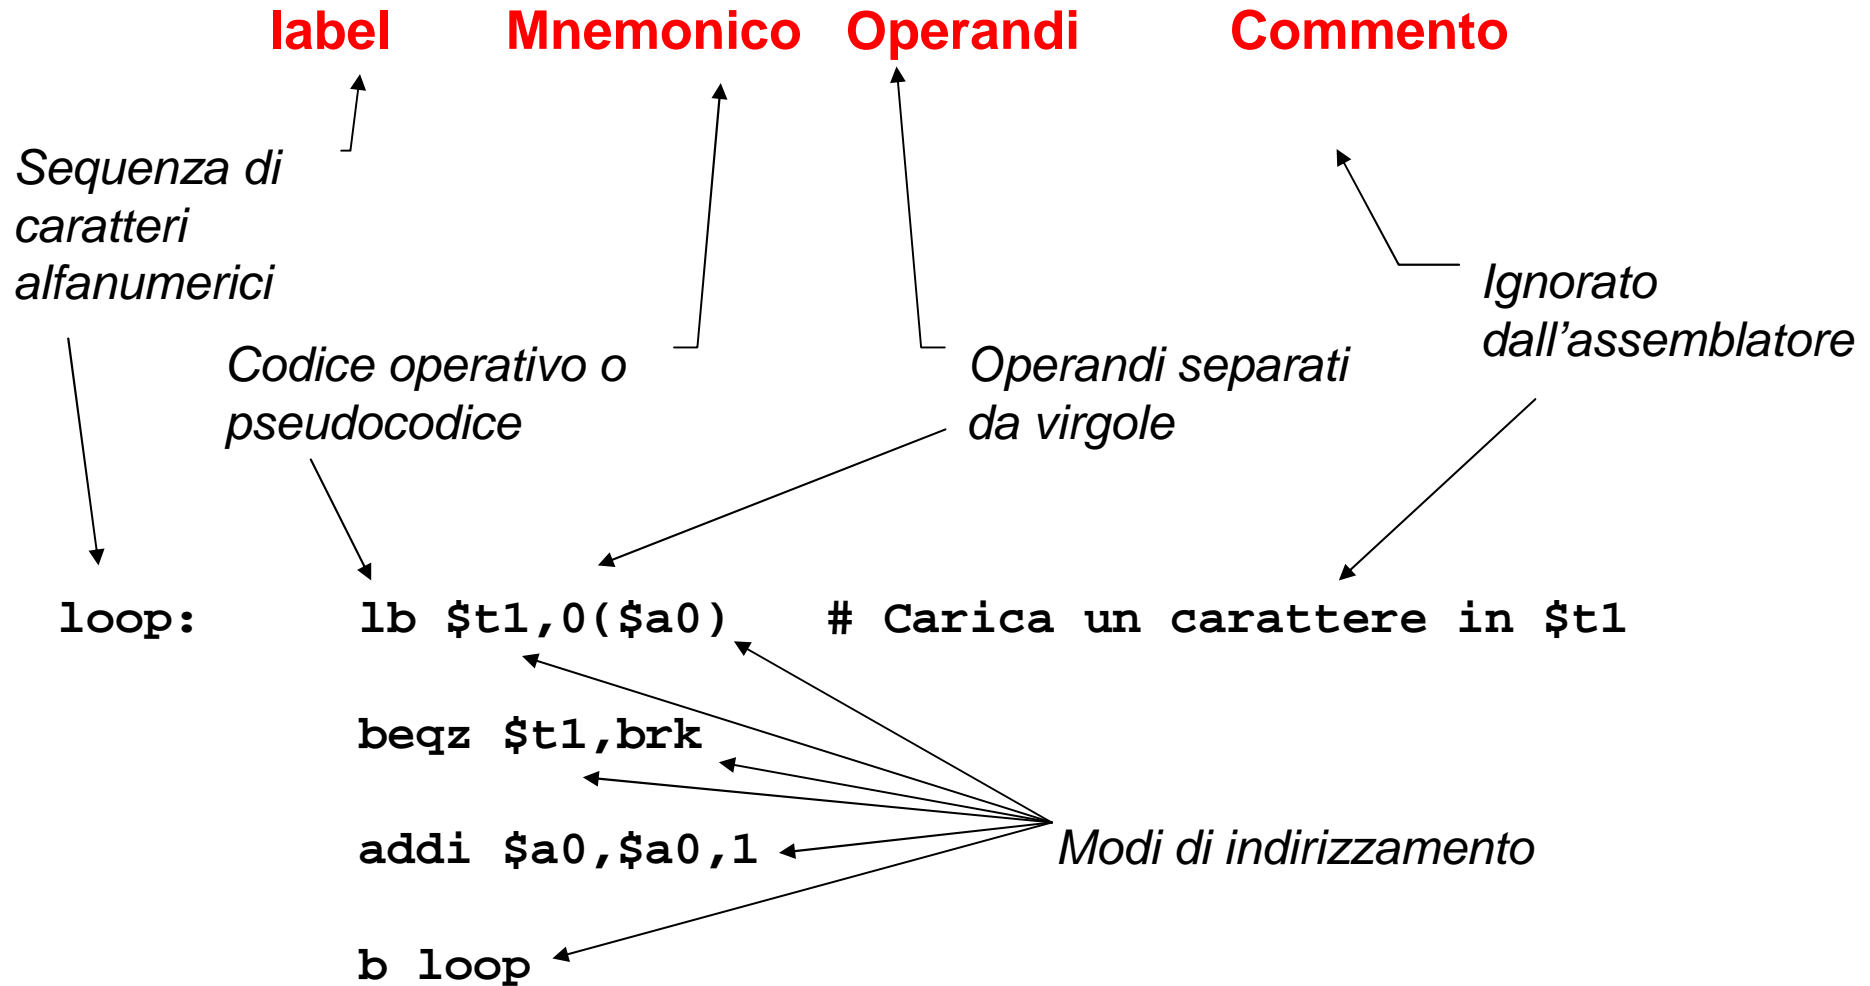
label Mnemonico Operandi Commento

Sequenza di caratteri alfanumerici

Codice operativo o pseudocodice

Operandi separati da virgole

Ignorato dall’assemblatore

loop: lb $t1,0($a0) # Carica un carattere in $t1

beqz $t1,brk

addi $a0,$a0,1

b loop

Modi di indirizzamento